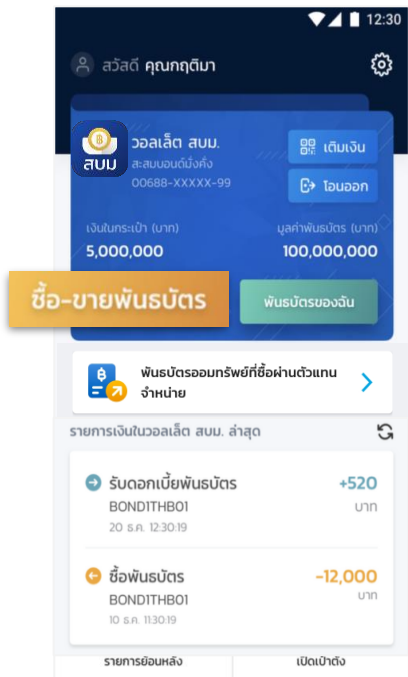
12:30

สวัสดี คุณกฤติมา

สบม

วอลเล็ต สบม.

สะสมบอนด์มั่งคั่ง

00688-XXXXX-99

เติมเงิน

โอนออก

เงินในกระเป๋า (บาท)

5,000,000

มูลค่าพันธบัตร (บาท)

100,000,000

ซื้อ-ขายพันธบัตร

พันธบัตรของฉัน

พันธบัตรออมทรัพย์ที่ซื้อผ่านตัวแทนจำหน่าย

รายการเงินในวอลเล็ต สบม. ล่าสุด

รับดอกเบี้ยพันธบัตร

BOND1THB01

20 ธ.ค. 12:30:19

+520

บาท

ซื้อพันธบัตร

BOND1THB01

10 ธ.ค. 11:30:19

-12,000

บาท

รายการย้อนหลัง

เปิดเป๋าตัง